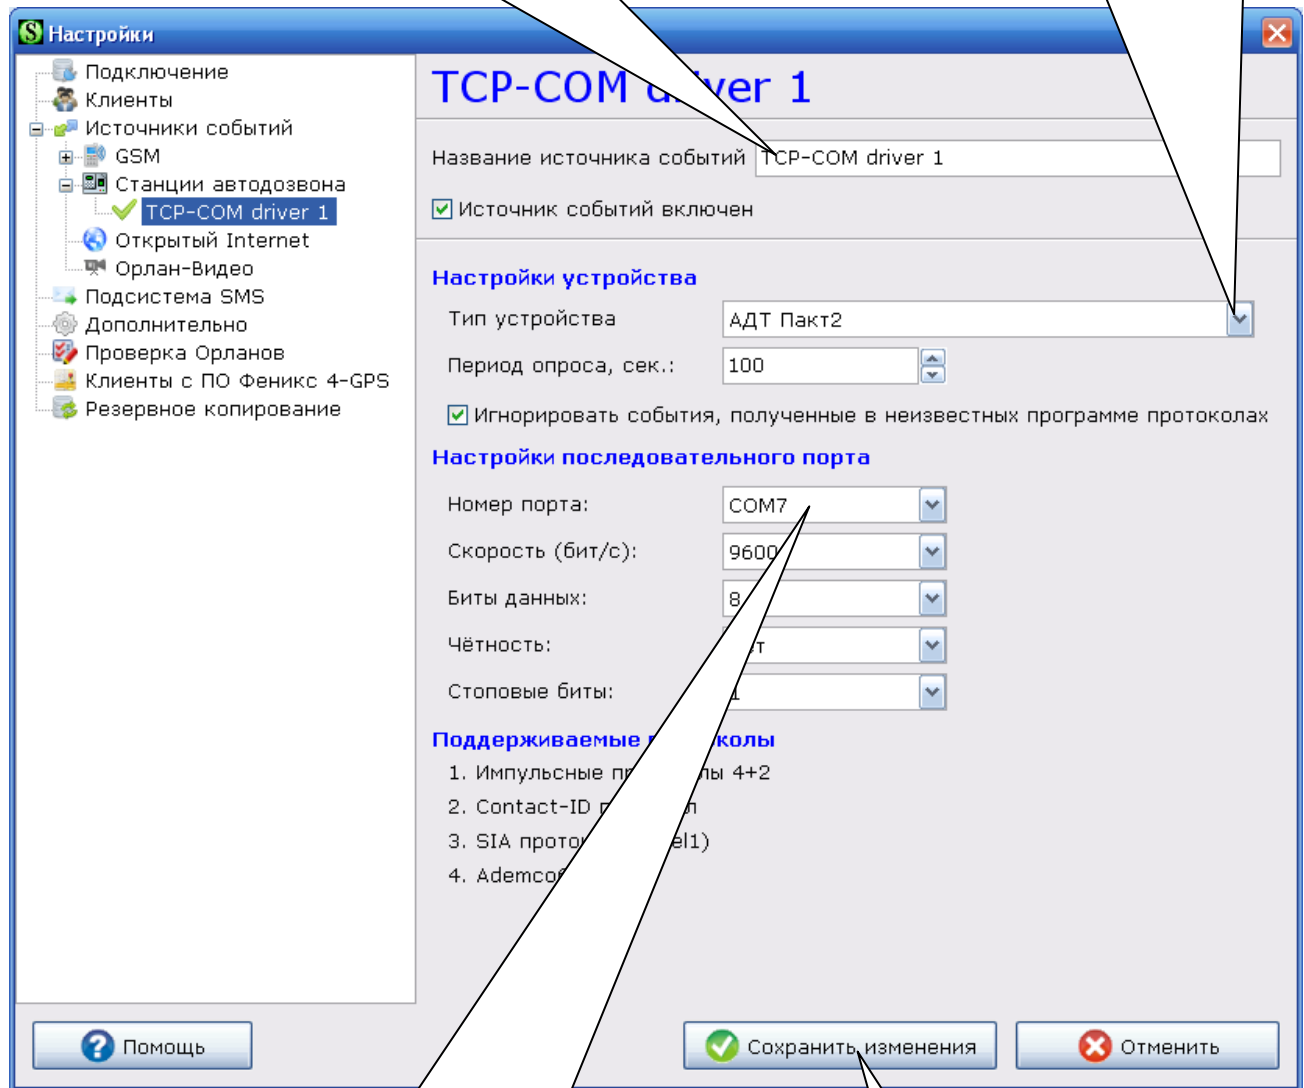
Настройки

Подключение
Клиенты
Источники событий
GSM
Станции автодозвона
TCP-COM driver 1
Открытый Internet
Орлан-Видео
Подсистема SMS
Дополнительно
Проверка Орланов
Клиенты с ПО Феникс 4-GPS
Резервное копирование

TCP-COM d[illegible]ver 1

Название источника событий TCP-COM driver 1

Источник событий включен

Настройки устройства

Тип устройства АДТ Пакт2

Период опроса, сек.: 100

Игнорировать события, полученные в неизвестных программе протоколах

Настройки последовательного порта

Номер порта: COM7

Скорость (бит/с): 9600

Биты данных: 8

Чётность: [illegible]т

Стоповые биты: 1

Поддерживаемые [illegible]колы

1. Импульсные п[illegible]лы 4+2

2. Contact-ID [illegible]л

3. SIA прото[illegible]el1)

4. Ademco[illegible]

Помощь

Сохранить изменения

Отменить